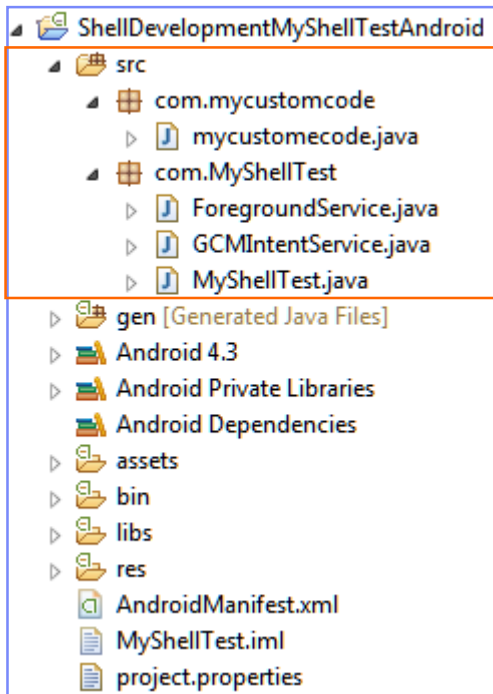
ShellDevelopmentMyShellTestAndroid
src
com.mycustomcode
mycustomecode.java
com.MyShellTest
ForegroundService.java
GCMIntentService.java
MyShellTest.java
gen [Generated Java Files]
Android 4.3
Android Private Libraries
Android Dependencies
assets
bin
libs
res
AndroidManifest.xml
MyShellTest.iml
project.properties